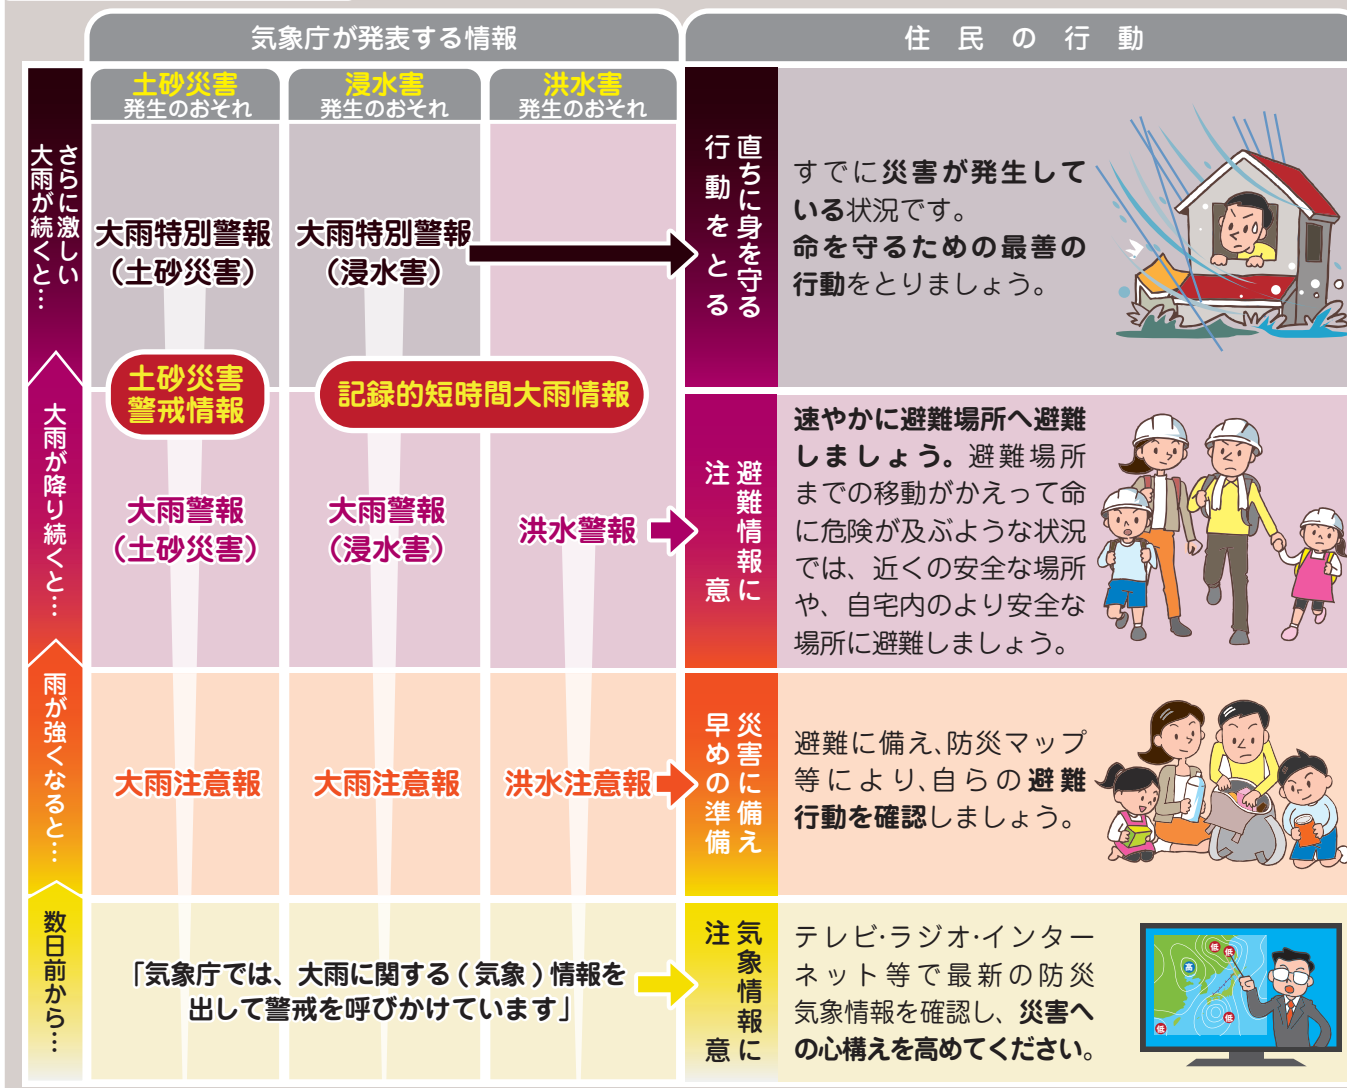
気象庁が発表する情報

住民の行動

土砂災害
発生のおそれ

浸水害
発生のおそれ

洪水害
発生のおそれ

さらに激しい大雨が続くと…

大雨特別警報（土砂災害）

大雨特別警報（浸水害）

直ちに身を守る行動をとる

すでに災害が発生している状況です。命を守るための最善の行動をとりましょう。

土砂災害警戒情報

記録的短時間大雨情報

大雨が降り続くと…

大雨警報（土砂災害）

大雨警報（浸水害）

洪水警報

避難情報に注意

速やかに避難場所へ避難しましょう。避難場所までの移動がかえって命に危険が及ぶような状況では、近くの安全な場所や、自宅内のより安全な場所に避難しましょう。

雨が強くなると…

大雨注意報

大雨注意報

洪水注意報

災害に備え早めの準備

避難に備え、防災マップ等により、自らの避難行動を確認しましょう。

数日前から…

「気象庁では、大雨に関する（気象）情報を出して警戒を呼びかけています」

気象情報に注意

テレビ·ラジオ·インターネット等で最新の防災気象情報を確認し、災害への心構えを高めてください。

高
低
低
低
低